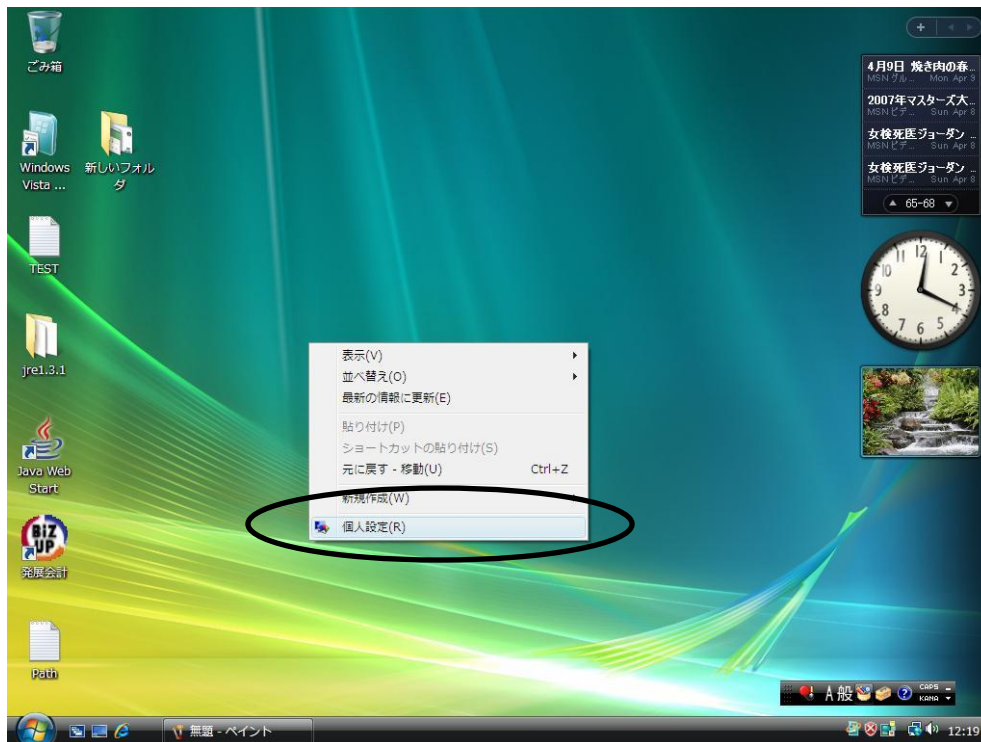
ごみ箱

Windows Vista ...

新しいフォルダ

TEST

jre1.3.1

Java Web Start

BIZ UP

発展会計

Path

4月9日 焼き肉の春...
MSN グル... Mon Apr 9

2007年マスターズ大...
MSN ビデ... Sun Apr 8

女検死医ジョーダン ...
MSN ビデ... Sun Apr 8

女検死医ジョーダン ...
MSN ビデ... Sun Apr 8

65-68

12 1 2 3 4 5 6 7 8 9 10 11

表示(V)
並べ替え(O)
最新の情報に更新(E)
貼り付け(P)
ショートカットの貼り付け(S)
元に戻す - 移動(U) Ctrl+Z
新規作成(W)
個人設定(R)

A 般 CAPS KANA

無題 - ペイント

12:19